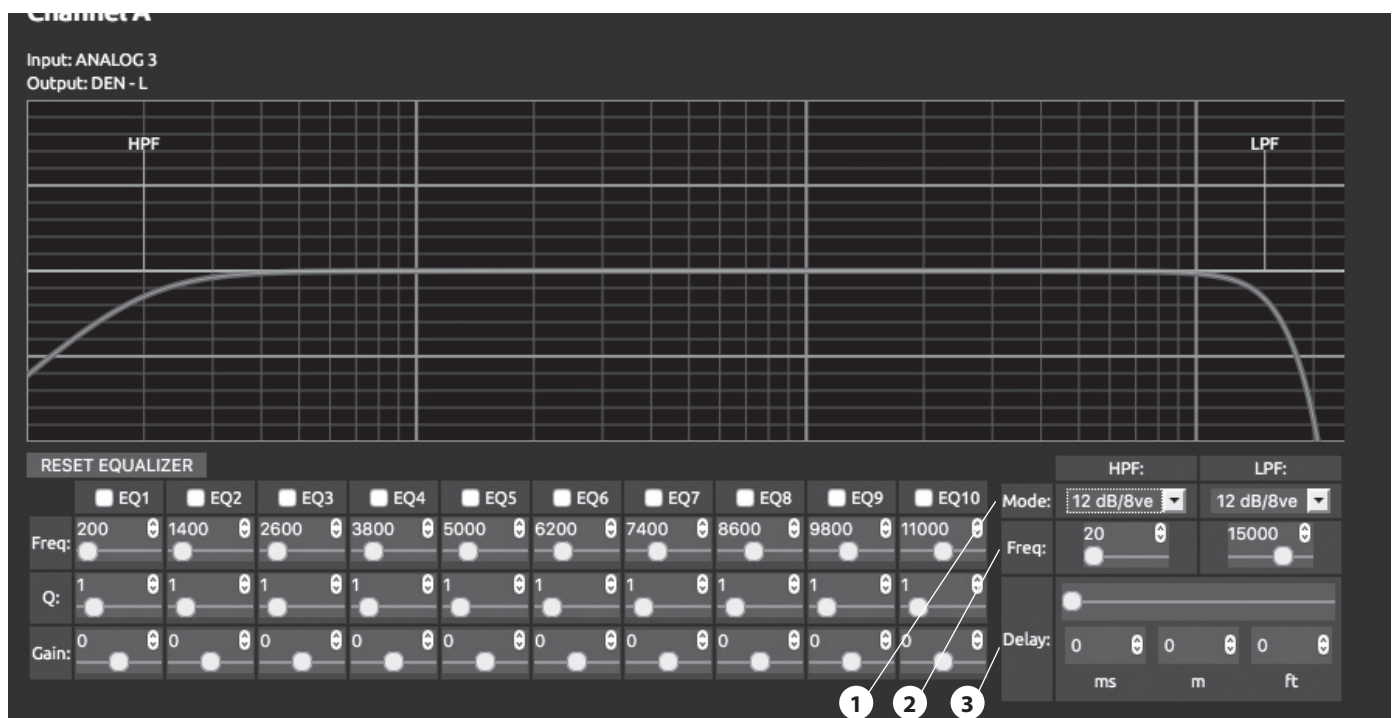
Channel A

Input: ANALOG 3
Output: DEN - L

HPF

LPF

RESET EQUALIZER

| | EQ1 | EQ2 | EQ3 | EQ4 | EQ5 | EQ6 | EQ7 | EQ8 | EQ9 | EQ10 |
|---|---|---|---|---|---|---|---|---|---|---|
| Freq: | 200 | 1400 | 2600 | 3800 | 5000 | 6200 | 7400 | 8600 | 9800 | 11000 |
| Q: | 1 | 1 | 1 | 1 | 1 | 1 | 1 | 1 | 1 | 1 |
| Gain: | 0 | 0 | 0 | 0 | 0 | 0 | 0 | 0 | 0 | 0 |

| | HPF: | LPF: |
|---|---|---|
| Mode: | 12 dB/8ve | 12 dB/8ve |
| Freq: | 20 | 15000 |

Delay: 0 ms 0 m 0 ft

1 2 3